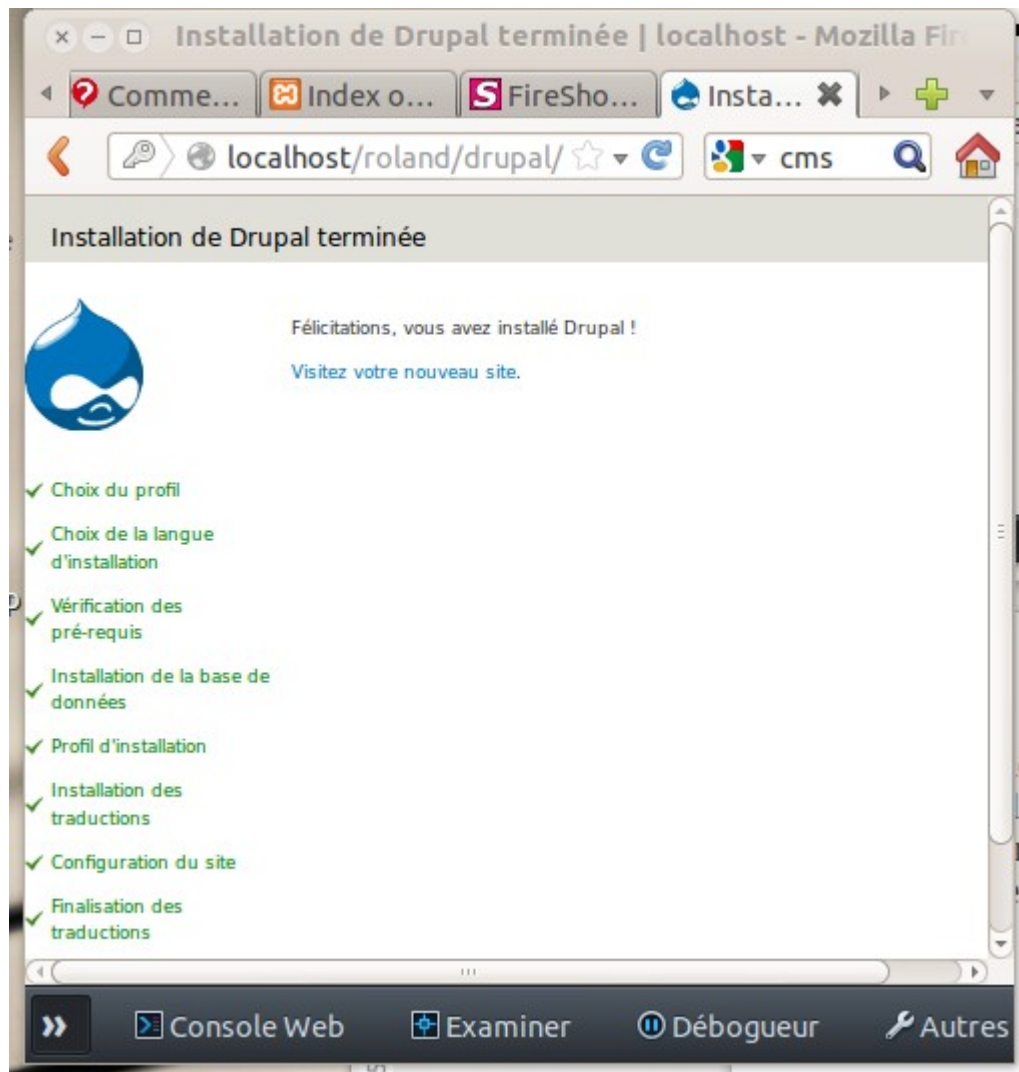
Installation de Drupal terminée | localhost - Mozilla Fir

Comme... Index o... FireSho... Insta...

localhost/roland/drupal/

cms

Installation de Drupal terminée

Félicitations, vous avez installé Drupal !

Visitez votre nouveau site.

Choix du profil

Choix de la langue d'installation

Vérification des pré-requis

Installation de la base de données

Profil d'installation

Installation des traductions

Configuration du site

Finalisation des traductions

Console Web Examiner Débogueur Autres